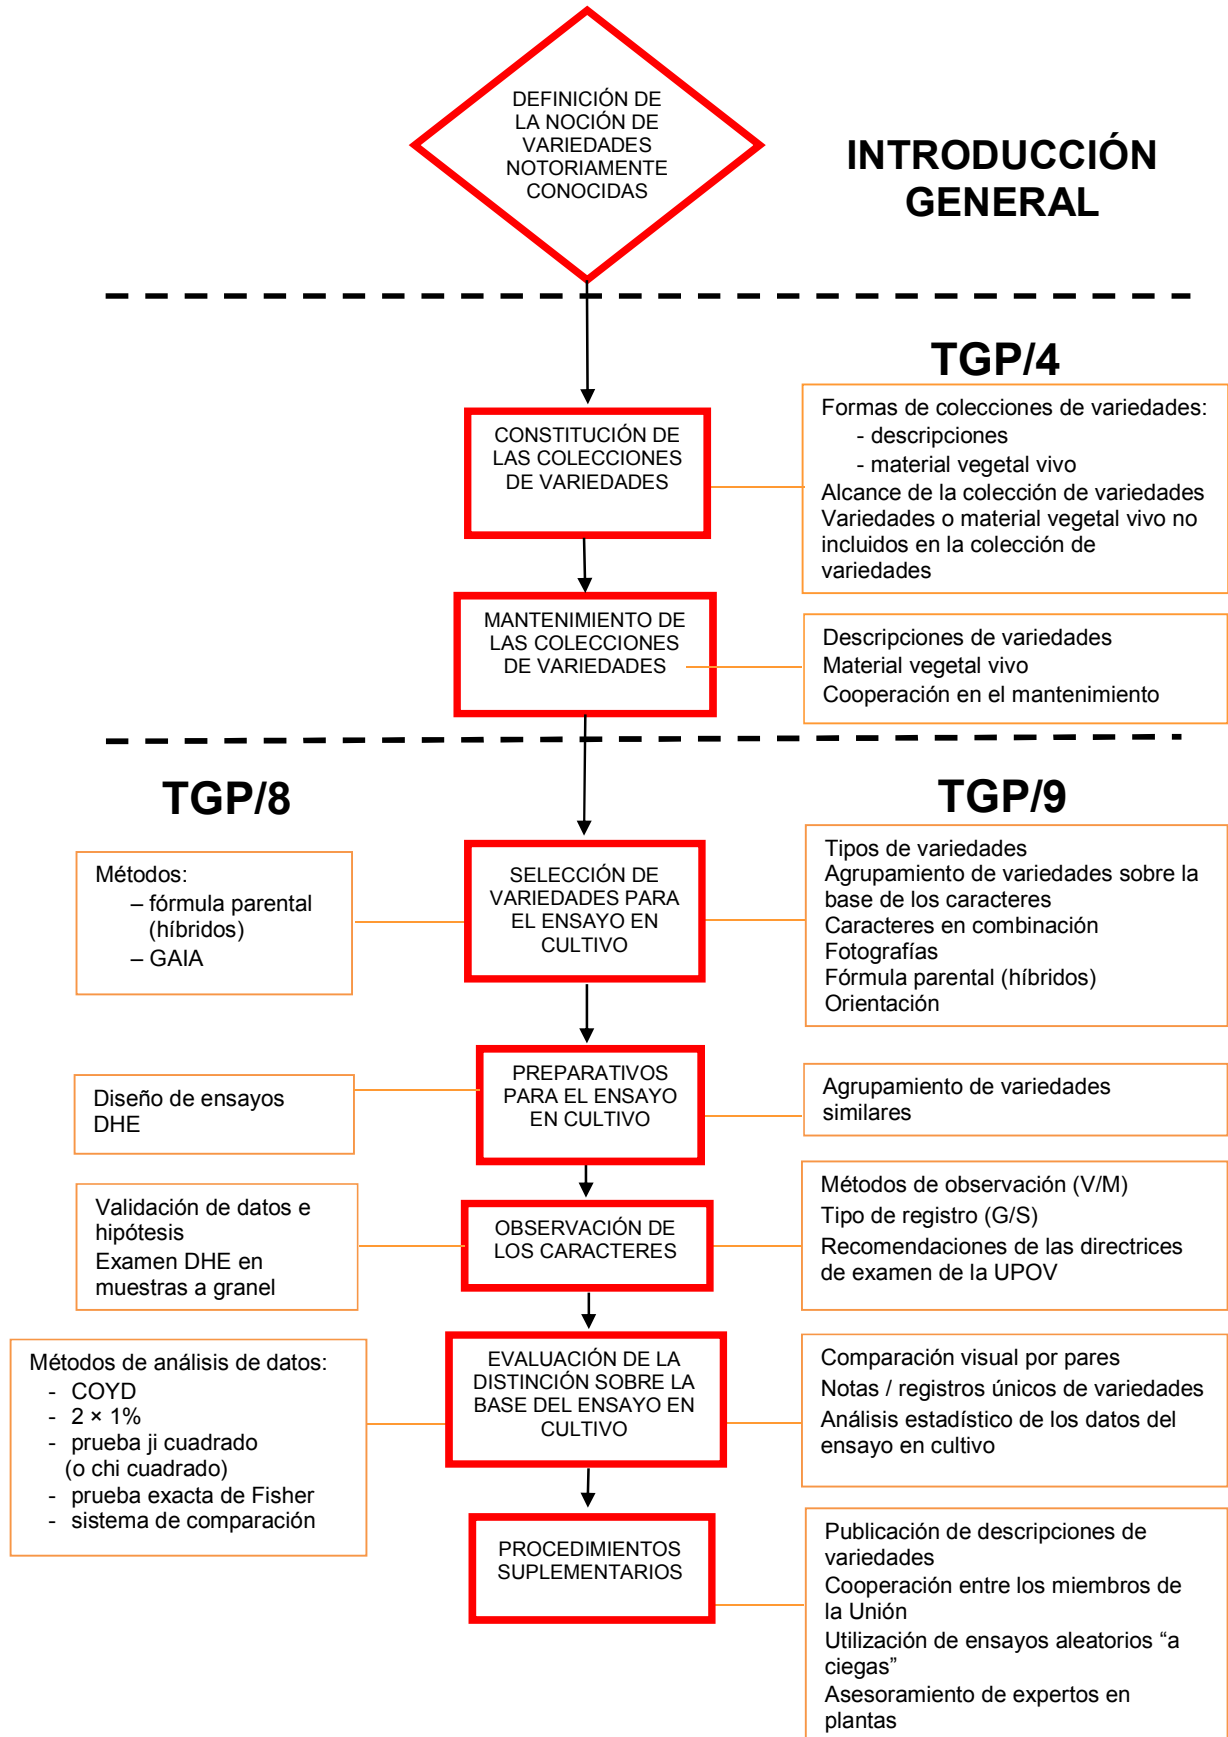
DEFINICIÓN DE LA NOCIÓN DE VARIEDADES NOTORIAMENTE CONOCIDAS

INTRODUCCIÓN GENERAL

TGP/4

CONSTITUCIÓN DE LAS COLECCIONES DE VARIEDADES

Formas de colecciones de variedades:
- descripciones
- material vegetal vivo
Alcance de la colección de variedades
Variedades o material vegetal vivo no incluidos en la colección de variedades

MANTENIMIENTO DE LAS COLECCIONES DE VARIEDADES

Descripciones de variedades
Material vegetal vivo
Cooperación en el mantenimiento

TGP/8

TGP/9

Métodos:
– fórmula parental (híbridos)
– GAIA

SELECCIÓN DE VARIEDADES PARA EL ENSAYO EN CULTIVO

Tipos de variedades
Agrupamiento de variedades sobre la base de los caracteres
Caracteres en combinación
Fotografías
Fórmula parental (híbridos)
Orientación

Diseño de ensayos DHE

PREPARATIVOS PARA EL ENSAYO EN CULTIVO

Agrupamiento de variedades similares

Validación de datos e hipótesis
Examen DHE en muestras a granel

OBSERVACIÓN DE LOS CARACTERES

Métodos de observación (V/M)
Tipo de registro (G/S)
Recomendaciones de las directrices de examen de la UPOV

Métodos de análisis de datos:
- COYD
- 2 × 1%
- prueba ji cuadrado (o chi cuadrado)
- prueba exacta de Fisher
- sistema de comparación

EVALUACIÓN DE LA DISTINCIÓN SOBRE LA BASE DEL ENSAYO EN CULTIVO

Comparación visual por pares
Notas / registros únicos de variedades
Análisis estadístico de los datos del ensayo en cultivo

PROCEDIMIENTOS SUPLEMENTARIOS

Publicación de descripciones de variedades
Cooperación entre los miembros de la Unión
Utilización de ensayos aleatorios “a ciegas”
Asesoramiento de expertos en plantas